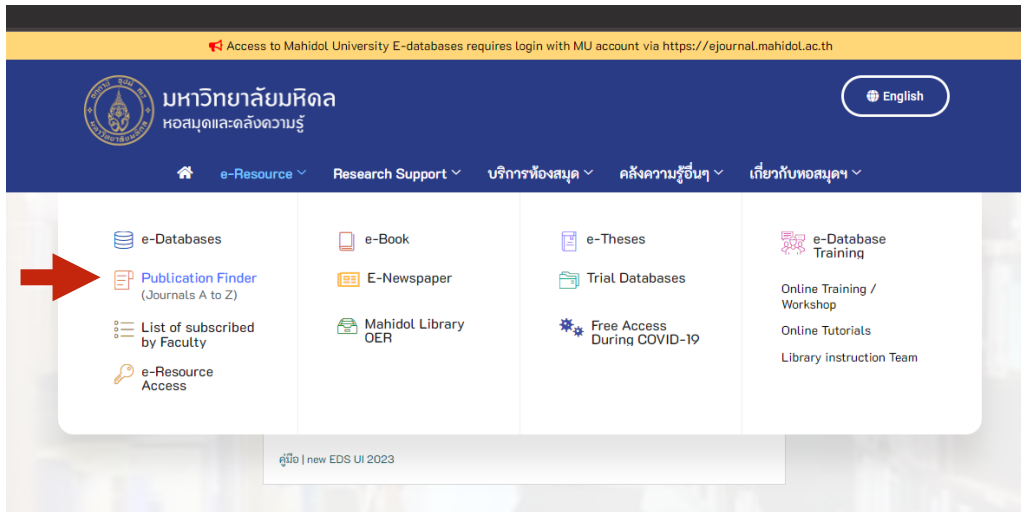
Access to Mahidol University E-databases requires login with MU account via https://ejournal.mahidol.ac.th

มหาวิทยาลัยมหิดล
หอสมุดและคลังความรู้

English

e-Resource Research Support บริการห้องสมุด คลังความรู้อื่นๆ เกี่ยวกับหอสมุดฯ

e-Databases

Publication Finder (Journals A to Z)

List of subscribed by Faculty

e-Resource Access

e-Book

E-Newspaper

Mahidol Library OER

e-Theses

Trial Databases

Free Access During COVID-19

e-Database Training

Online Training / Workshop

Online Tutorials

Library instruction Team

คู่มือ | new EDS UI 2023